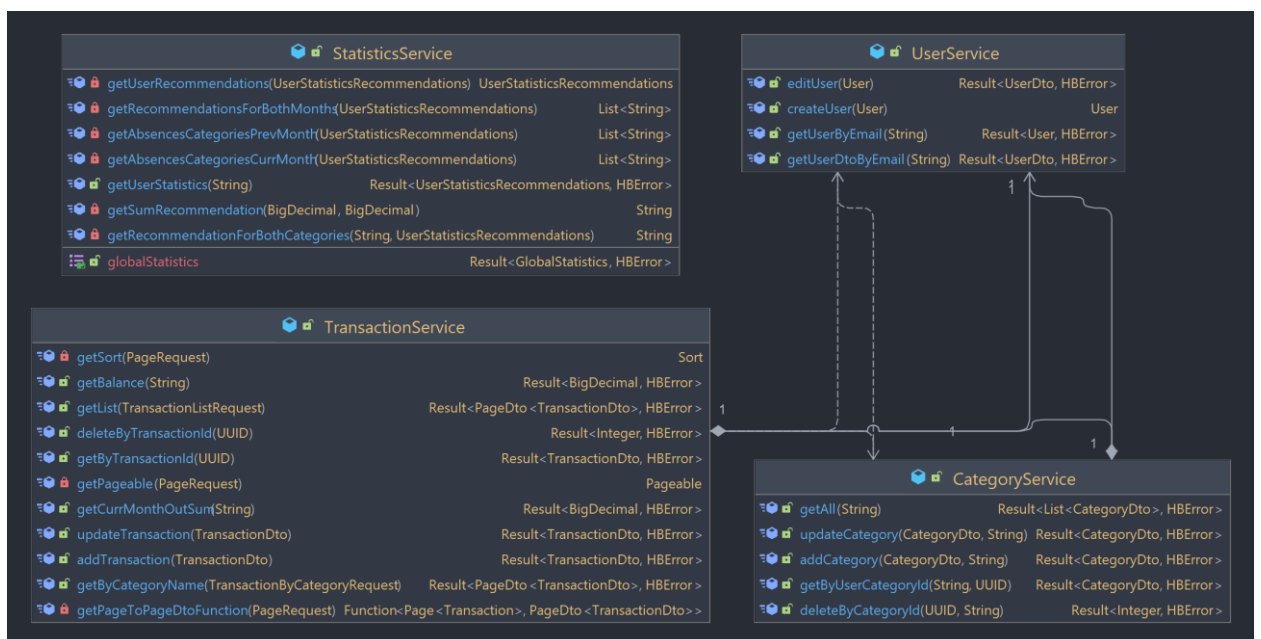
StatisticsService

| | |
|---|---|
| getUserRecommendations(UserStatisticsRecommendations) | UserStatisticsRecommendations |
| getRecommendationsForBothMonths(UserStatisticsRecommendations) | List<String> |
| getAbsencesCategoriesPrevMonth(UserStatisticsRecommendations) | List<String> |
| getAbsencesCategoriesCurrMonth(UserStatisticsRecommendations) | List<String> |
| getUserStatistics(String) | Result<UserStatisticsRecommendations, HBError> |
| getSumRecommendation(BigDecimal, BigDecimal) | String |
| getRecommendationForBothCategories(String, UserStatisticsRecommendations) | String |
| globalStatistics | Result<GlobalStatistics, HBError> |

UserService

| | |
|---|---|
| editUser(User) | Result<UserDto, HBError> |
| createUser(User) | User |
| getUserByEmail(String) | Result<User, HBError> |
| getUserDtoByEmail(String) | Result<UserDto, HBError> |

TransactionService

| | |
|---|---|
| getSort(PageRequest) | Sort |
| getBalance(String) | Result<BigDecimal, HBError> |
| getList(TransactionListRequest) | Result<PageDto<TransactionDto>, HBError> |
| deleteByTransactionId(UUID) | Result<Integer, HBError> |
| getByTransactionId(UUID) | Result<TransactionDto, HBError> |
| getPageable(PageRequest) | Pageable |
| getCurrMonthOutSum(String) | Result<BigDecimal, HBError> |
| updateTransaction(TransactionDto) | Result<TransactionDto, HBError> |
| addTransaction(TransactionDto) | Result<TransactionDto, HBError> |
| getByCategoryName(TransactionByCategoryRequest) | Result<PageDto<TransactionDto>, HBError> |
| getPageToPageDtoFunction(PageRequest) | Function<Page<Transaction>, PageDto<TransactionDto>> |

1 1 1 1

CategoryService

| | |
|---|---|
| getAll(String) | Result<List<CategoryDto>, HBError> |
| updateCategory(CategoryDto, String) | Result<CategoryDto, HBError> |
| addCategory(CategoryDto, String) | Result<CategoryDto, HBError> |
| getByUserCategoryId(String, UUID) | Result<CategoryDto, HBError> |
| deleteByCategoryId(UUID, String) | Result<Integer, HBError> |